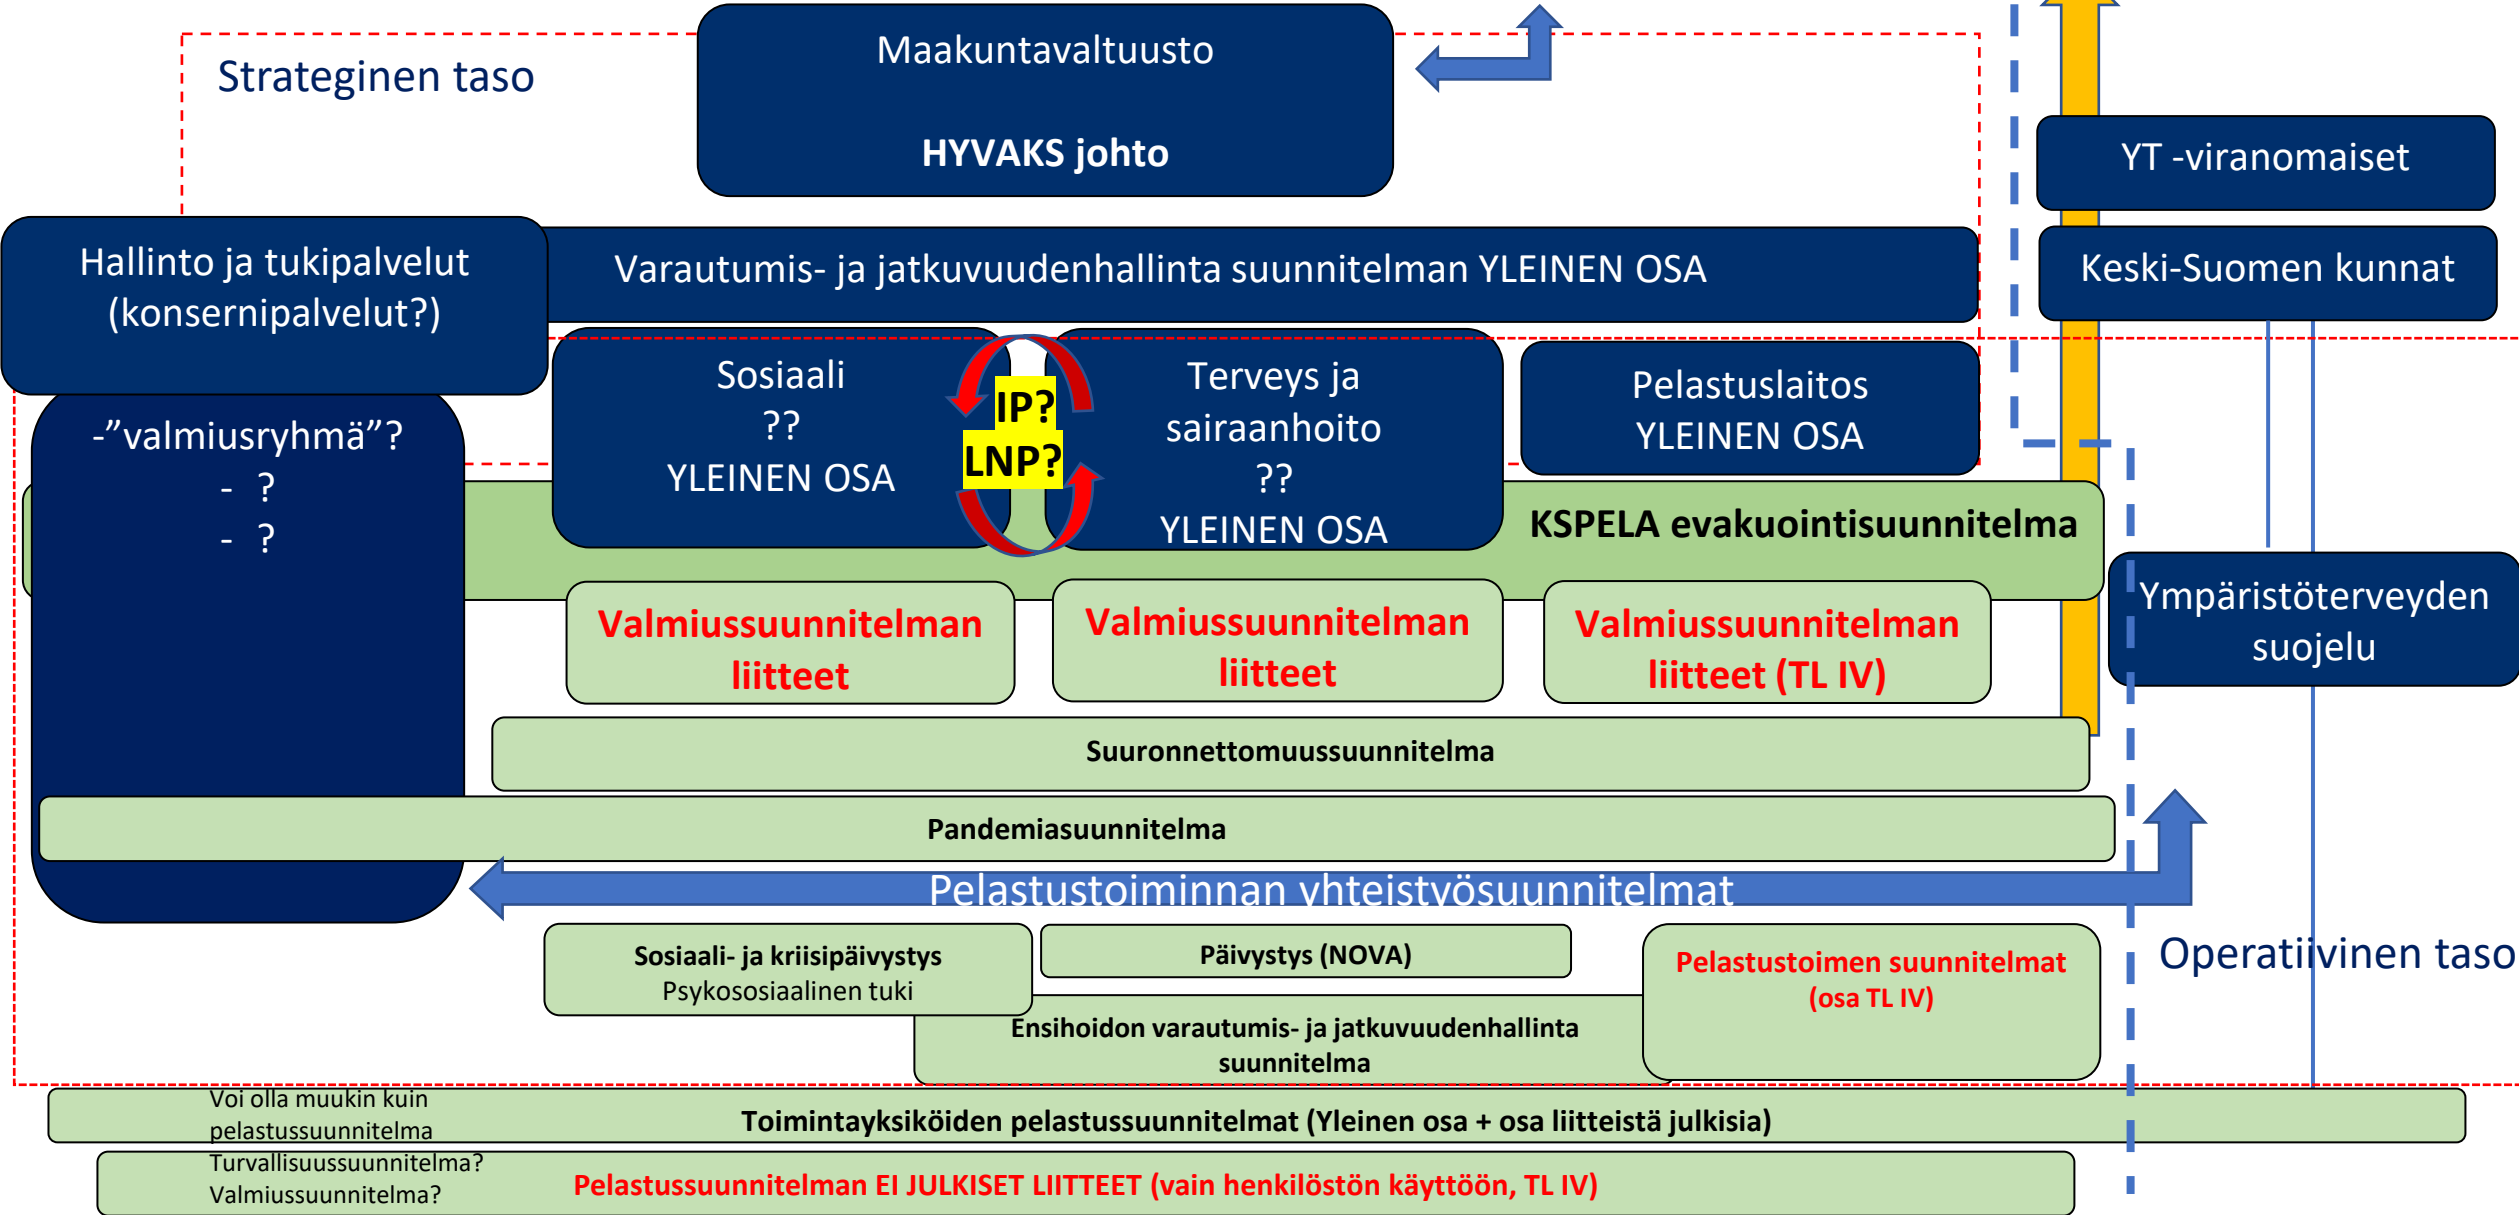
Strateginen taso

Maakuntavaltuusto

HYVAKS johto

YT -viranomaiset

Hallinto ja tukipalvelut (konsernipalvelut?)

Varautumis- ja jatkuvuudenhallinta suunnitelman YLEINEN OSA

Keski-Suomen kunnat

-"valmiusryhmä"?
- ?
- ?

Sosiaali
??
YLEINEN OSA

IP?
LNP?

Terveys ja sairaanhoito
??
YLEINEN OSA

Pelastuslaitos
YLEINEN OSA

KSPELA evakuointisuunnitelma

Ympäristöterveyden suojelu

Valmiussuunnitelman liitteet

Valmiussuunnitelman liitteet

Valmiussuunnitelman liitteet (TL IV)

Suuronnettomuussuunnitelma

Pandemiasuunnitelma

Pelastustoiminnan yhteistyösuunnitelmat

Operatiivinen taso

Sosiaali- ja kriisipäivystys
Psykososiaalinen tuki

Päivystys (NOVA)

Pelastustoimen suunnitelmat (osa TL IV)

Ensihoidon varautumis- ja jatkuvuudenhallinta suunnitelma

Voi olla muukin kuin pelastussuunnitelma

Toimintayksiköiden pelastussuunnitelmat (Yleinen osa + osa liitteistä julkisia)

Turvallisuussuunnitelma?
Valmiussuunnitelma?

Pelastussuunnitelman EI JULKISET LIITTEET (vain henkilöstön käyttöön, TL IV)